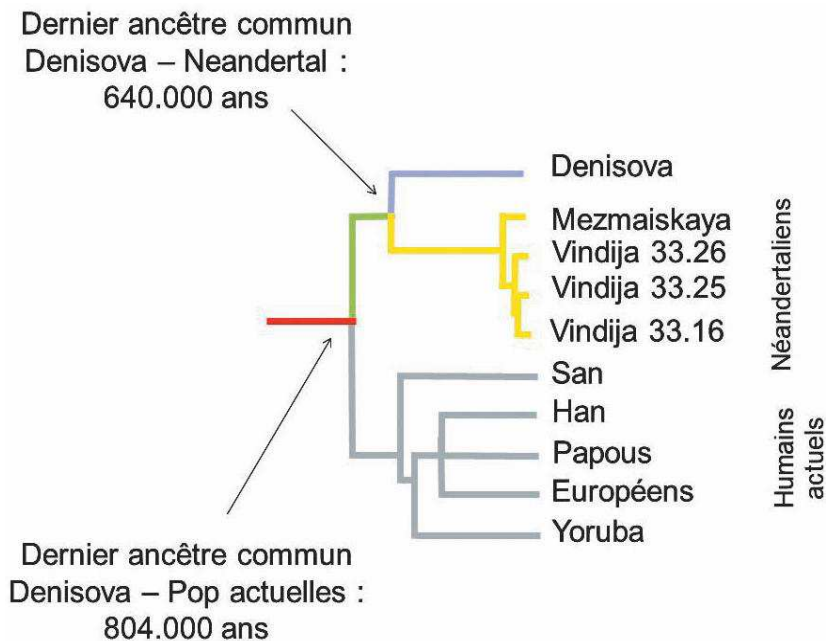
Dernier ancêtre commun Denisova – Neandertal : 640.000 ans

Denisova

Mezmaiskaya
Vindija 33.26
Vindija 33.25
Vindija 33.16

Néandertaliens

San
Han
Papous
Européens
Yoruba

Humains actuels

Dernier ancêtre commun Denisova – Pop actuelles : 804.000 ans